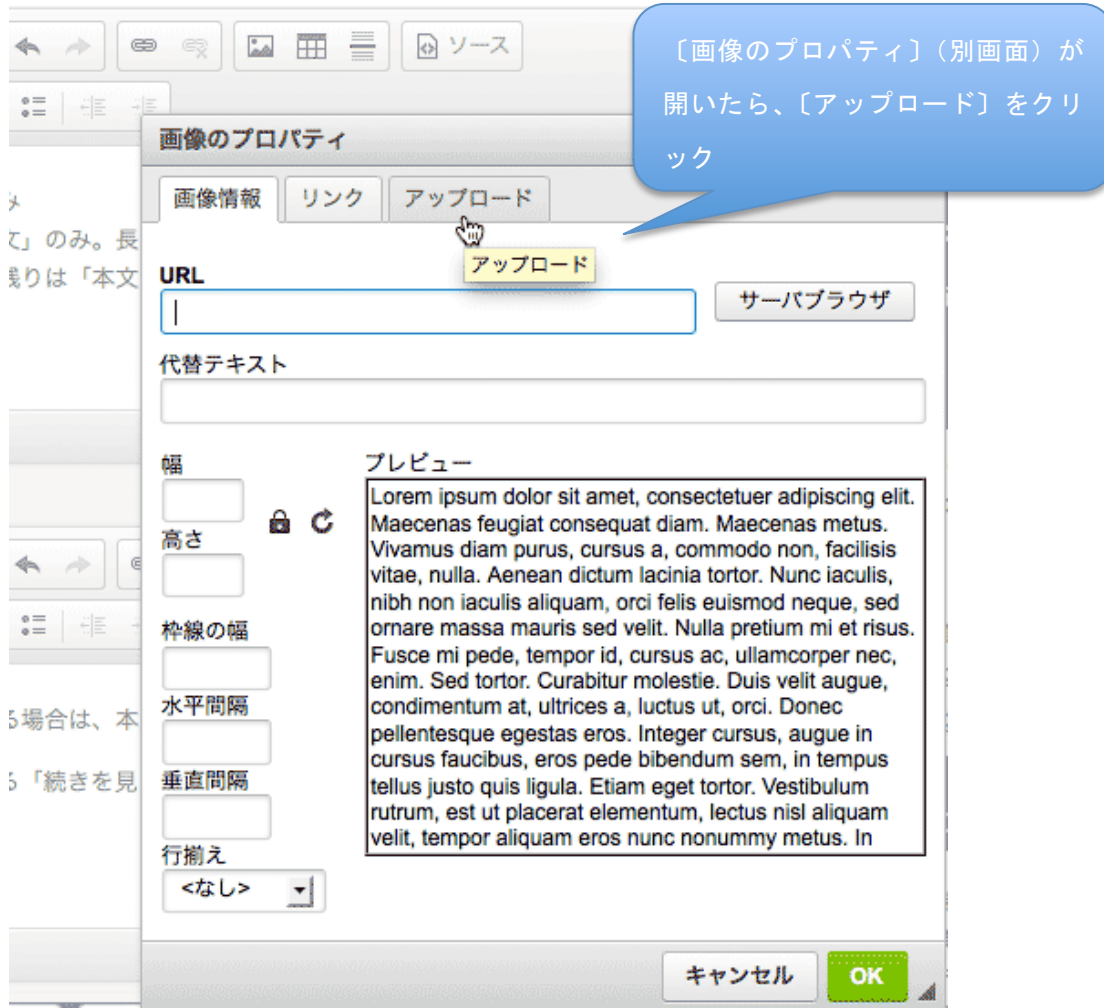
ソース

〔画像のプロパティ〕（別画面）が開いたら、〔アップロード〕をクリック

画像のプロパティ

画像情報　リンク　アップロード

アップロード

URL

サーバブラウザ

代替テキスト

幅

高さ

枠線の幅

水平間隔

垂直間隔

行揃え

<なし>

プレビュー

Lorem ipsum dolor sit amet, consectetuer adipiscing elit. Maecenas feugiat consequat diam. Maecenas metus. Vivamus diam purus, cursus a, commodo non, facilisis vitae, nulla. Aenean dictum lacinia tortor. Nunc iaculis, nibh non iaculis aliquam, orci felis euismod neque, sed ornare massa mauris sed velit. Nulla pretium mi et risus. Fusce mi pede, tempor id, cursus ac, ullamcorper nec, enim. Sed tortor. Curabitur molestie. Duis velit augue, condimentum at, ultrices a, luctus ut, orci. Donec pellentesque egestas eros. Integer cursus, augue in cursus faucibus, eros pede bibendum sem, in tempus tellus justo quis ligula. Etiam eget tortor. Vestibulum rutrum, est ut placerat elementum, lectus nisl aliquam velit, tempor aliquam eros nunc nonummy metus. In

キャンセル　OK

て」のみ。長

残りは「本文

る場合は、本

る「続きを見